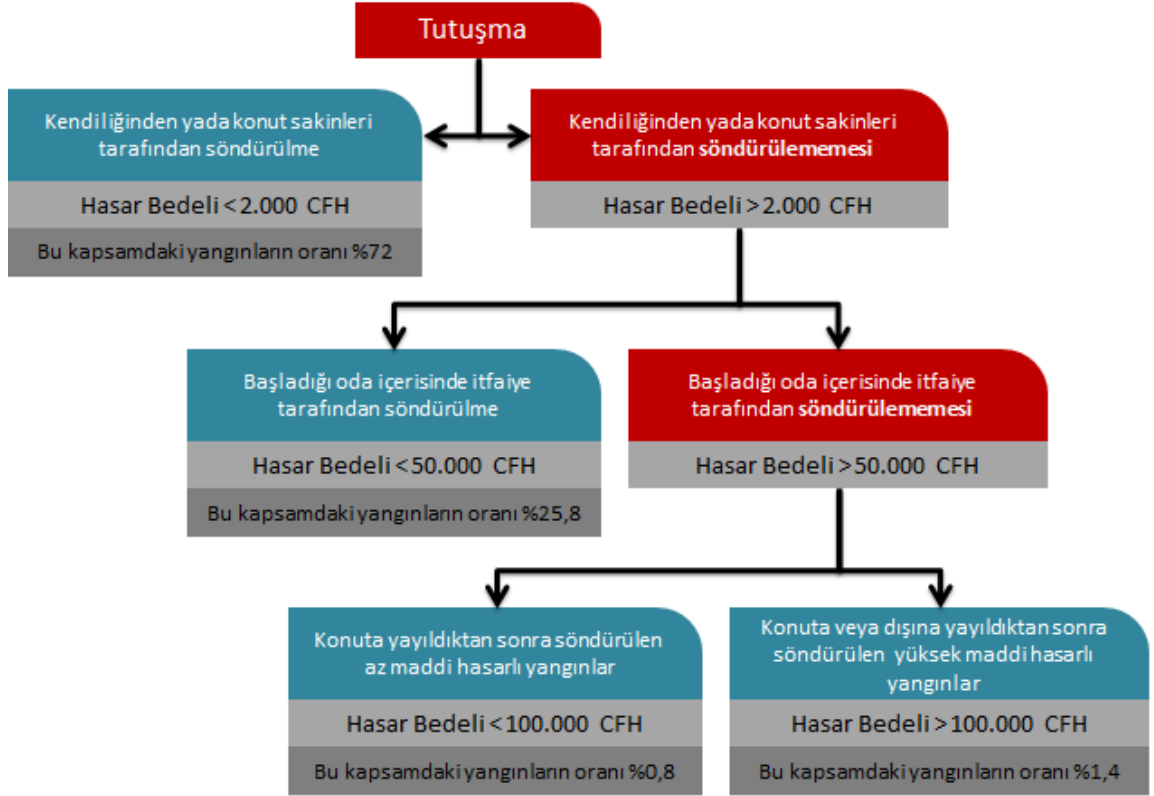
Tutuşma

Kendiliğinden yada konut sakinleri tarafından söndürülme

Hasar Bedeli < 2.000 CFH

Bu kapsamdaki yangınların oranı %72

Kendiliğinden yada konut sakinleri tarafından söndürülememesi

Hasar Bedeli > 2.000 CFH

Başladığı oda içerisinde itfaiye tarafından söndürülme

Hasar Bedeli < 50.000 CFH

Bu kapsamdaki yangınların oranı %25,8

Başladığı oda içerisinde itfaiye tarafından söndürülememesi

Hasar Bedeli > 50.000 CFH

Konuta yayıldıktan sonra söndürülen az maddi hasarlı yangınlar

Hasar Bedeli < 100.000 CFH

Bu kapsamdaki yangınların oranı %0,8

Konuta veya dışına yayıldıktan sonra söndürülen yüksek maddi hasarlı yangınlar

Hasar Bedeli > 100.000 CFH

Bu kapsamdaki yangınların oranı %1,4